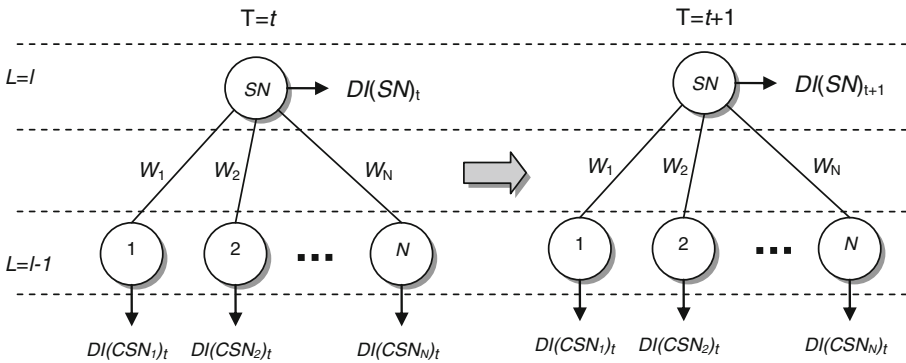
T=$t$

T=$t$+1

$L=l$

SN

$DI(SN)_t$

SN

$DI(SN)_{t+1}$

$W_1$ $W_2$ $W_N$

$W_1$ $W_2$ $W_N$

$L=l-1$

1 2 ... $N$

1 2 ... $N$

$DI(CSN_1)_t$ $DI(CSN_2)_t$ $DI(CSN_N)_t$

$DI(CSN_1)_t$ $DI(CSN_2)_t$ $DI(CSN_N)_t$